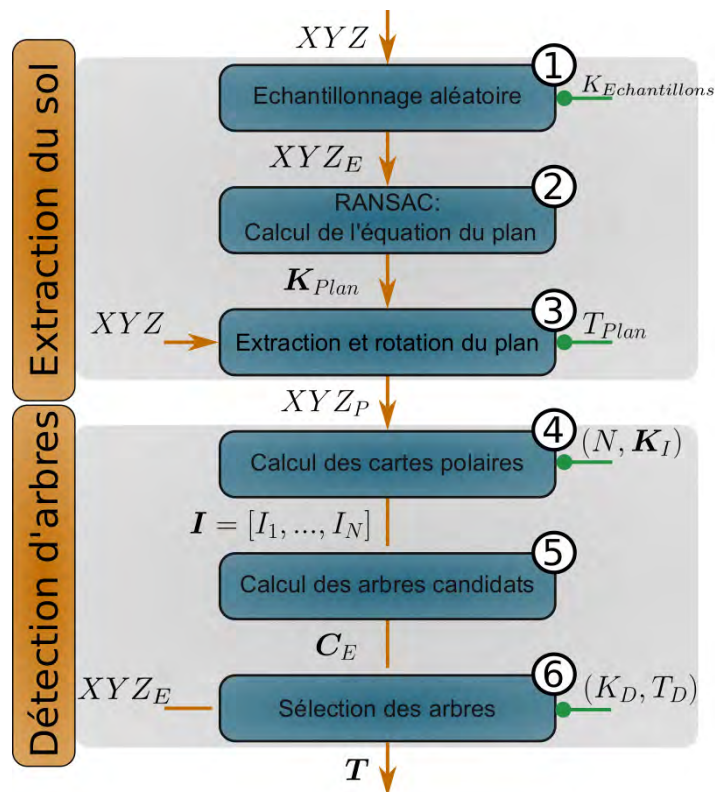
Extraction du sol

$XYZ$

1

Echantillonnage aléatoire

$K_{Echantillons}$

$XYZ_E$

2

RANSAC:
Calcul de l'équation du plan

$\boldsymbol{K}_{Plan}$

$XYZ$

3

Extraction et rotation du plan

$T_{Plan}$

Détection d'arbres

$XYZ_P$

4

Calcul des cartes polaires

$(N, \boldsymbol{K}_I)$

$\boldsymbol{I} = [I_1, ..., I_N]$

5

Calcul des arbres candidats

$\boldsymbol{C}_E$

$XYZ_E$

6

Sélection des arbres

$(K_D, T_D)$

$\boldsymbol{T}$